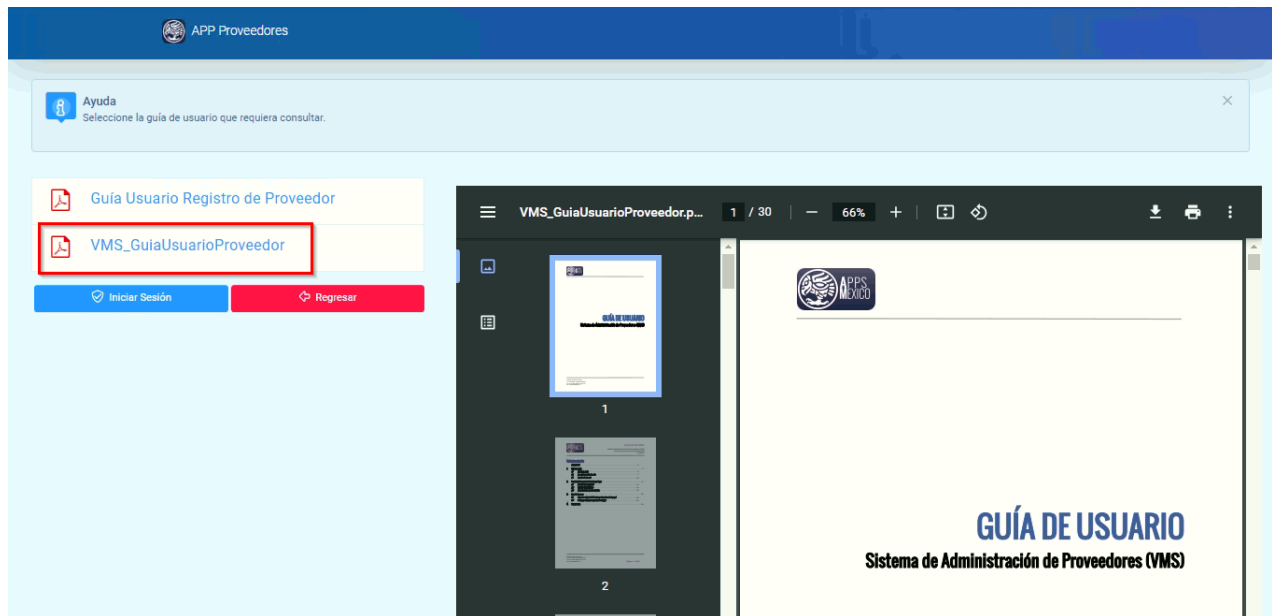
APP Proveedores

Ayuda
Seleccione la guía de usuario que requiera consultar.

×

Guía Usuario Registro de Proveedor

VMS_GuiaUsuarioProveedor

Iniciar Sesión

Regresar

VMS_GuiaUsuarioProveedor.p... 1 / 30 — 66% +

1

2

APPS MÉXICO

GUÍA DE USUARIO
Sistema de Administración de Proveedores (VMS)